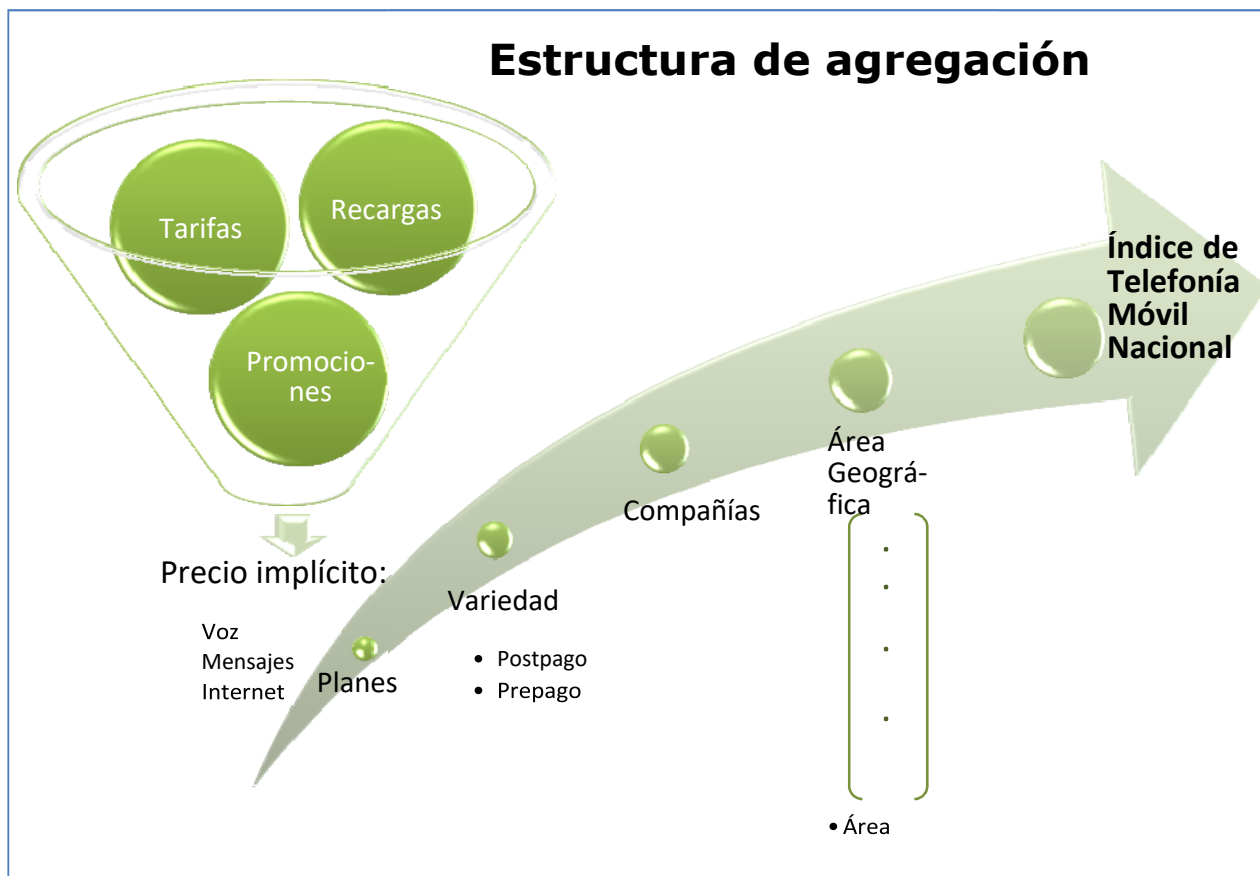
Estructura de agregación

Tarifas

Recargas

Promociones

Precio implícito:

Voz
Mensajes
Internet

Planes

Variedad

• Postpago
• Prepago

Compañías

Área Geográfica

•Área

Índice de Telefonía Móvil Nacional